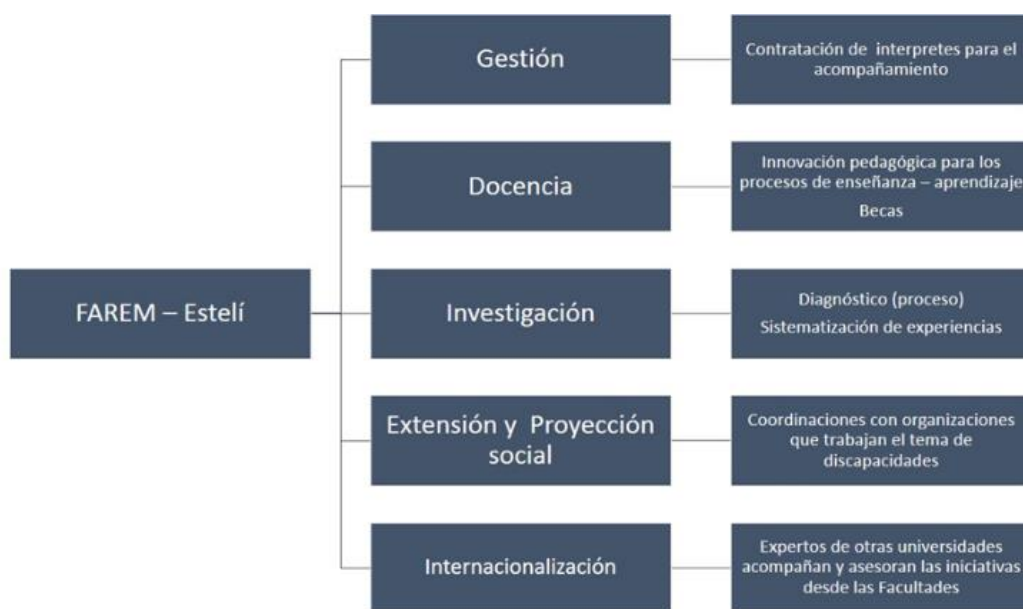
FAREM – Estelí

Gestión

Contratación de interpretes para el acompañamiento

Docencia

Innovación pedagógica para los procesos de enseñanza – aprendizaje

Becas

Investigación

Diagnóstico (proceso)

Sistematización de experiencias

Extensión y Proyección social

Coordinaciones con organizaciones que trabajan el tema de discapacidades

Internacionalización

Expertos de otras universidades acompañan y asesoran las iniciativas desde las Facultades